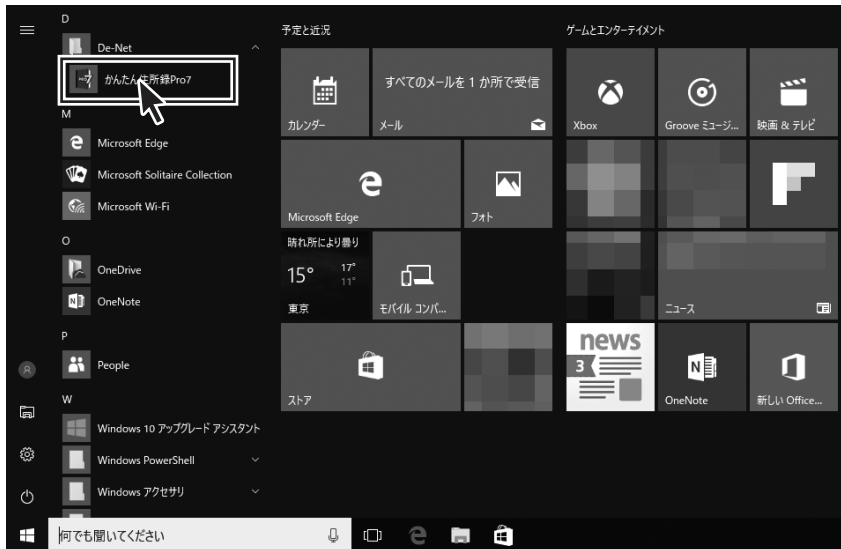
D
De-Net
かんたん住所録Pro7
M
Microsoft Edge
Microsoft Solitaire Collection
Microsoft Wi-Fi
O
OneDrive
OneNote
P
People
W
Windows 10 アップグレード アシスタント
Windows PowerShell
Windows アクセサリ

予定と近況
カレンダー
すべてのメールを 1 か所で受信
メール
Microsoft Edge
フォト
晴れ所により曇り
15°
17°
11°
東京
モバイル コンパ...
ストア

ゲームとエンターテイメント
Xbox
Groove ミュージ...
映画 & テレビ
ニュース
news
3
OneNote
新しい Office...

何でも聞いてください